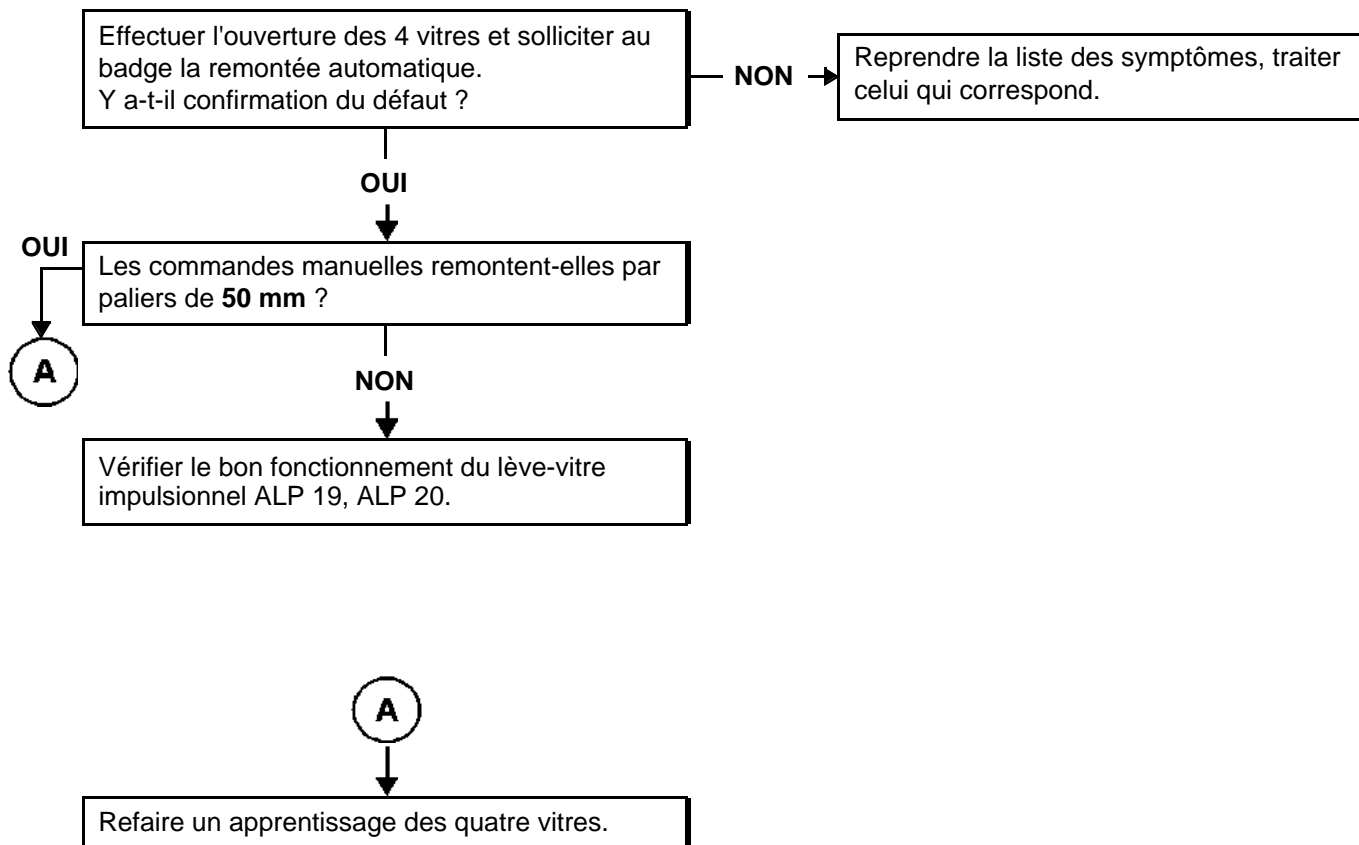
Effectuer l'ouverture des 4 vitres et solliciter au badge la remontée automatique.
Y a-t-il confirmation du défaut ?

NON

Reprendre la liste des symptômes, traiter celui qui correspond.

OUI

OUI

Les commandes manuelles remontent-elles par paliers de **50 mm** ?

A

NON

Vérifier le bon fonctionnement du lève-vitre impulsionnel ALP 19, ALP 20.

A

Refaire un apprentissage des quatre vitres.